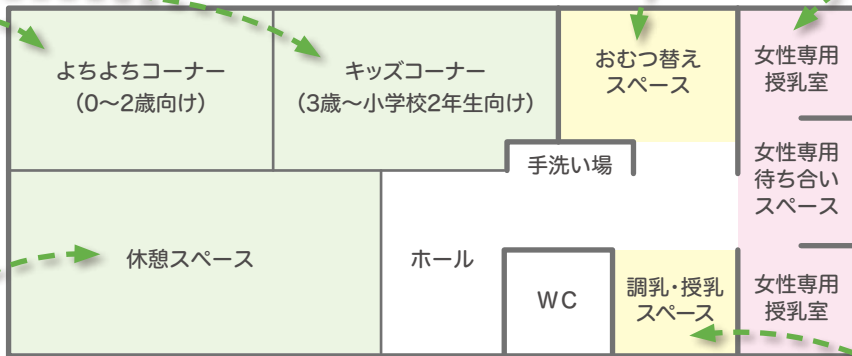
よちよちコーナー
(0〜2歳向け)

キッズコーナー
(3歳〜小学校2年生向け)

おむつ替え
スペース

女性専用
授乳室

手洗い場

女性専用
待ち合い
スペース

休憩スペース

ホール

WC

調乳・授乳
スペース

女性専用
授乳室